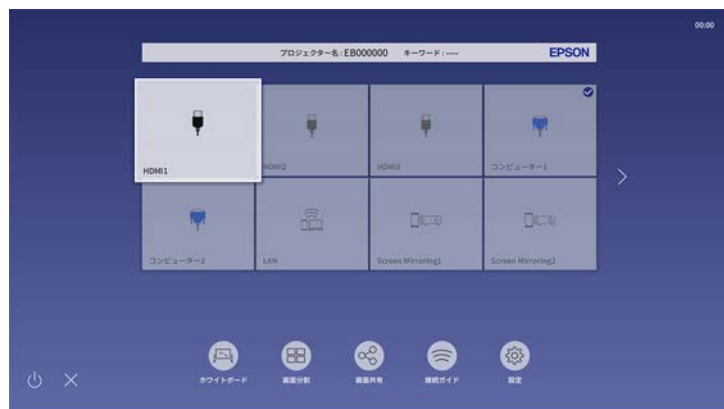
00:00

プロジェクター名：EB000000　キーワード：----　EPSON

HDMI1

HDMI2

HDMI3

コンピューター1

コンピューター2

LAN

Screen Mirroring1

Screen Mirroring2

ホワイトボード

画面分割

画面共有

接続ガイド

設定